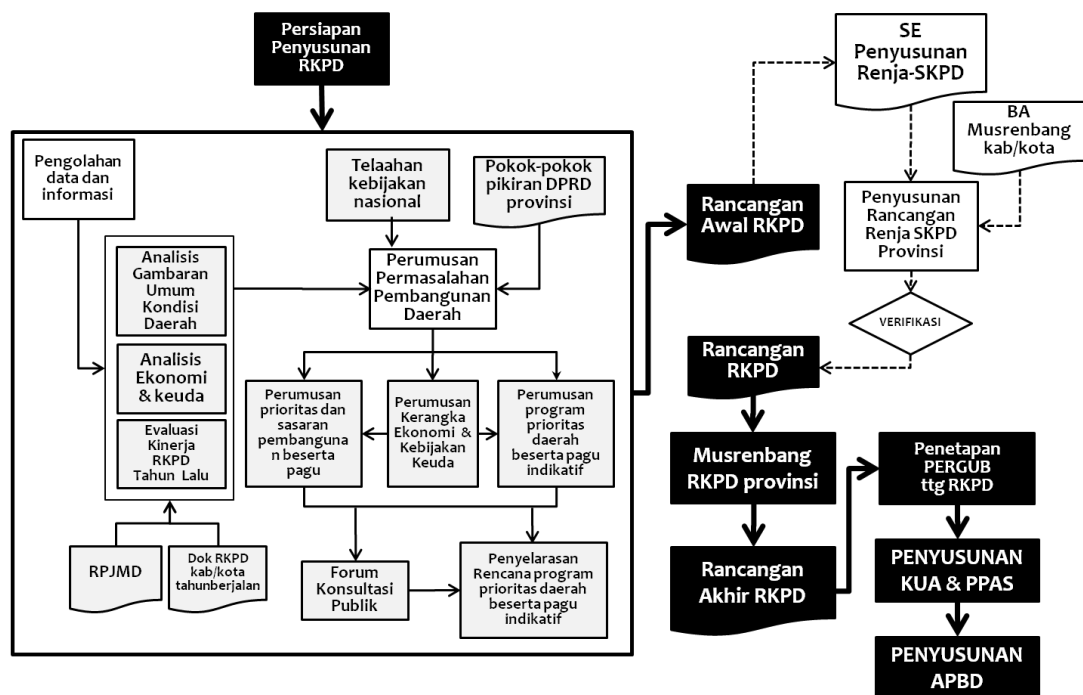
Persiapan Penyusunan RKPD

Pengolahan data dan informasi

Telaahan kebijakan nasional

Pokok-pokok pikiran DPRD provinsi

Analisis Gambaran Umum Kondisi Daerah

Analisis Ekonomi & keuda

Evaluasi Kinerja RKPD Tahun Lalu

Perumusan Permasalahan Pembangunan Daerah

Perumusan prioritas dan sasaran pembangunan beserta pagu

Perumusan Kerangka Ekonomi & Kebijakan Keuda

Perumusan program prioritas daerah beserta pagu indikatif

RPJMD

Dok RKPD kab/kota tahunberjalan

Forum Konsultasi Publik

Penyelarasan Rencana program prioritas daerah beserta pagu indikatif

Rancangan Awal RKPD

SE Penyusunan Renja-SKPD

BA Musrenbang kab/kota

Penyusunan Rancangan Renja SKPD Provinsi

VERIFIKASI

Rancangan RKPD

Musrenbang RKPD provinsi

Rancangan Akhir RKPD

Penetapan PERGUB ttg RKPD

PENYUSUNAN KUA & PPAS

PENYUSUNAN APBD